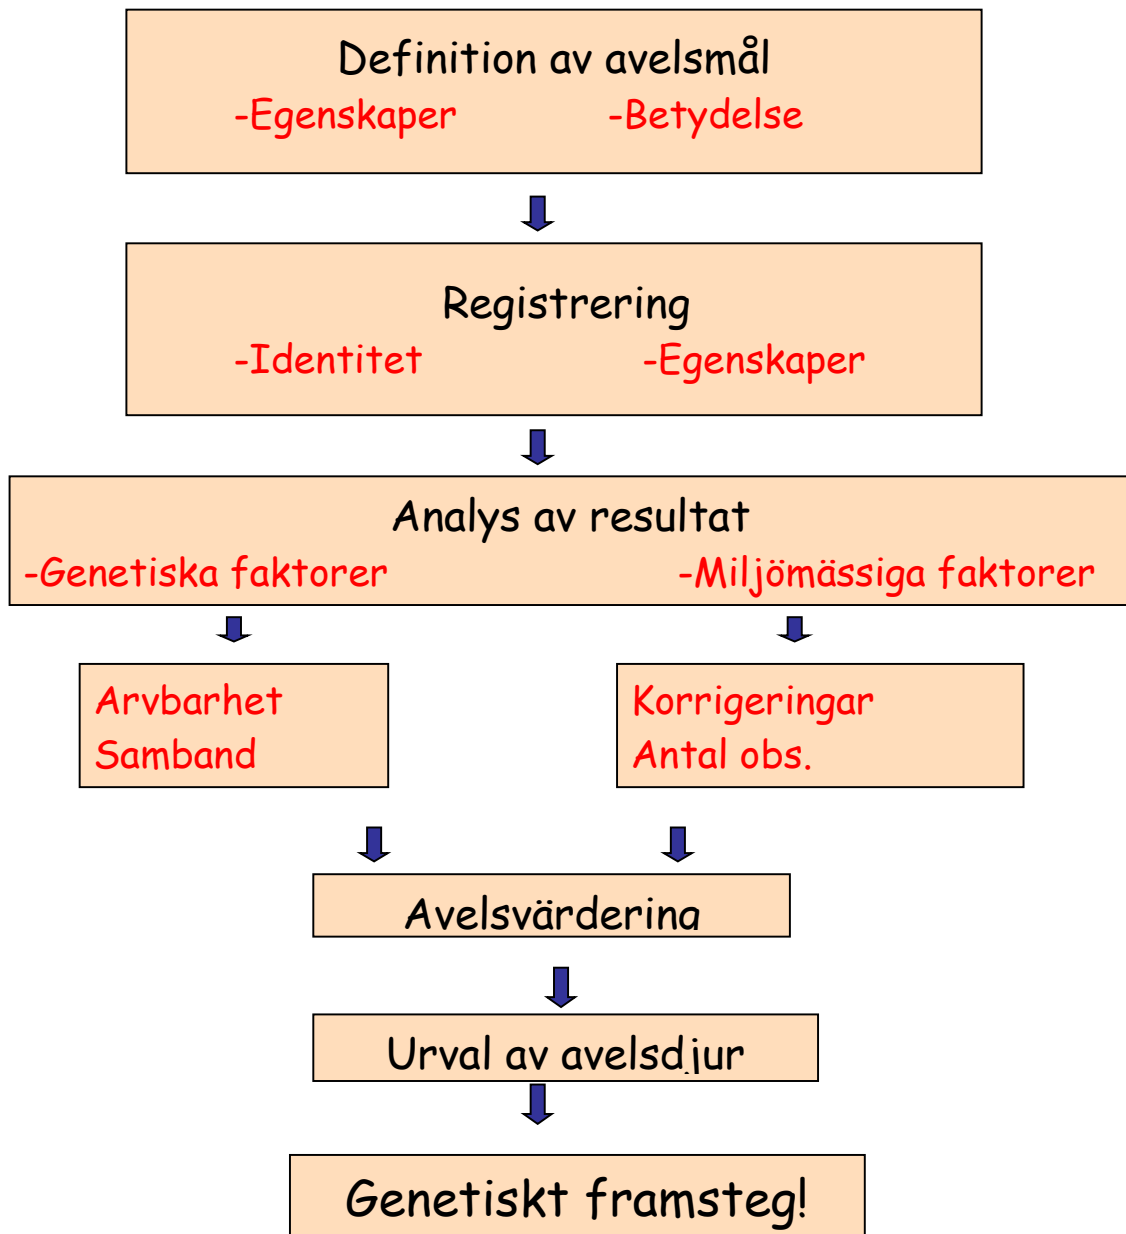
Definition av avelsmål
-Egenskaper -Betydelse

Registrering
-Identitet -Egenskaper

Analys av resultat
-Genetiska faktorer -Miljömässiga faktorer

Arvbarhet
Samband

Korrigeringar
Antal obs.

Avelsvärdering

Urval av avelsdjur

Genetiskt framsteg!